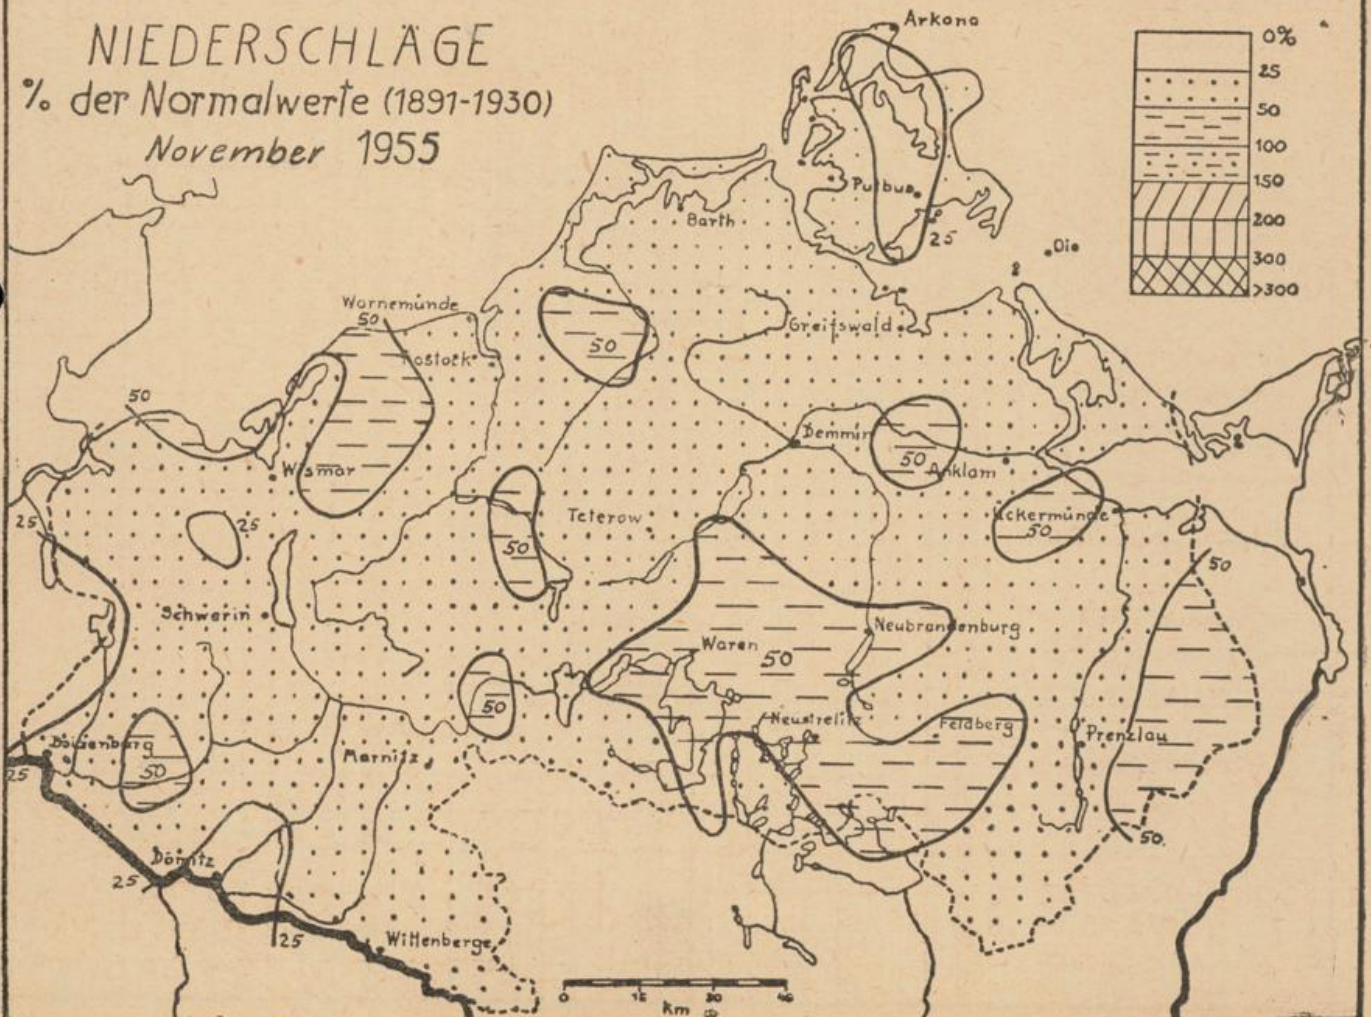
NIEDERSCHLÄGE
% der Normalwerte (1891-1930)
November 1955

0%
25
50
100
150
200
300
>300

Arkona
Putbus
25
Oie
Barth
Warnemünde
50
Rostock
50
Greifswald
50
Demmin
50
Anklam
Wismar
Teterow
Ueckermünde
50
25
25
50
50
Schwerin
Neubrandenburg
Waren
50
50
Neustrelitz
Feldberg
Prenzlau
Boizenburg
50
25
Marnitz
Dömitz
25
25
Wittenberge
50
0 15 30 45
Km